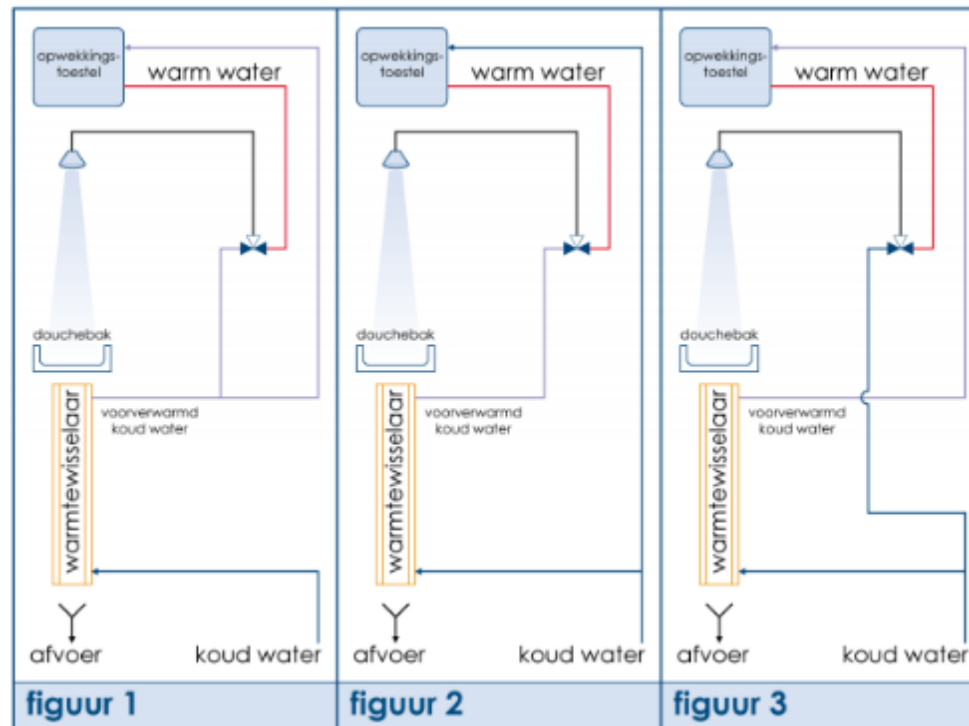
opwekkingstoestel
warm water
douchebak
warmtewisselaar
voorverwarmd koud water
afvoer
koud water
figuur 1

opwekkingstoestel
warm water
douchebak
warmtewisselaar
voorverwarmd koud water
afvoer
koud water
figuur 2

opwekkingstoestel
warm water
douchebak
warmtewisselaar
voorverwarmd koud water
afvoer
koud water
figuur 3